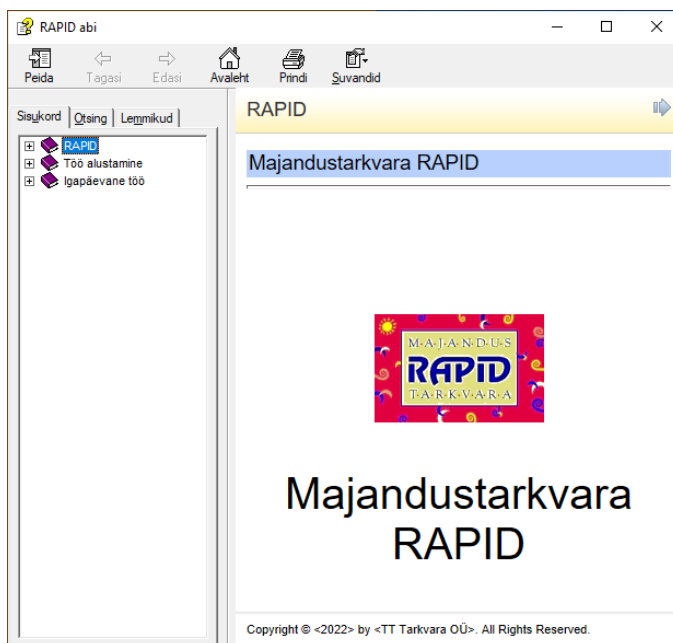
RAPID abi

Peida Tagasi Edasi Avaleht Prindi Suvandid

Sisukord Otsing Lemmikud

RAPID
Töö alustamine
Igapäevane töö

RAPID

Majandustarkvara RAPID

M·A·J·A·N·D·U·S
RAPID
T·A·R·K·V·A·R·A

Majandustarkvara RAPID

Copyright © <2022> by <TT Tarkvara OÜ>. All Rights Reserved.